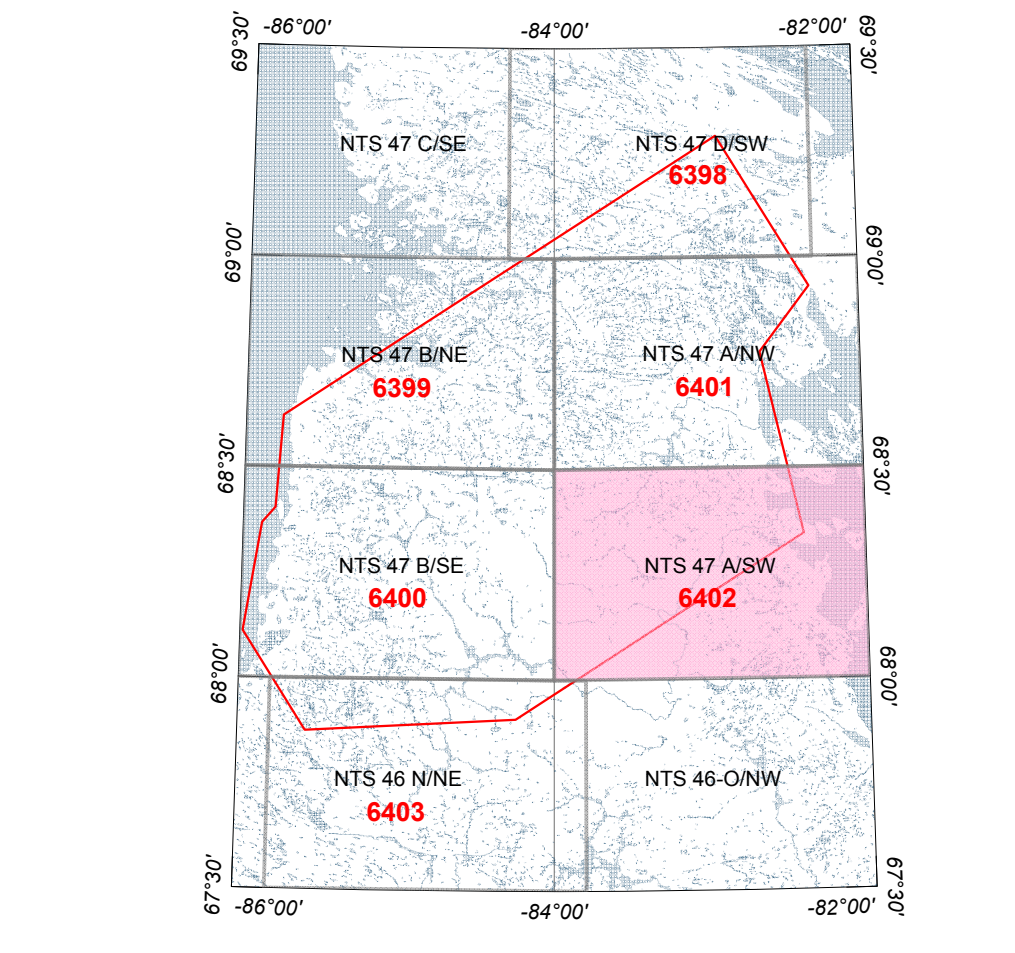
-86°00'
-84°00'
-82°00'
69°30'
69°30'

NTS 47 C/SE
NTS 47 D/SW
6398

69°00'
69°00'

NTS 47 B/NE
6399
NTS 47 A/NW
6401

68°30'
68°30'

NTS 47 B/SE
6400
NTS 47 A/SW
6402

68°00'
68°00'

NTS 46 N/NE
6403
NTS 46-O/NW

67°30'
67°30'
-86°00'
-84°00'
-82°00'